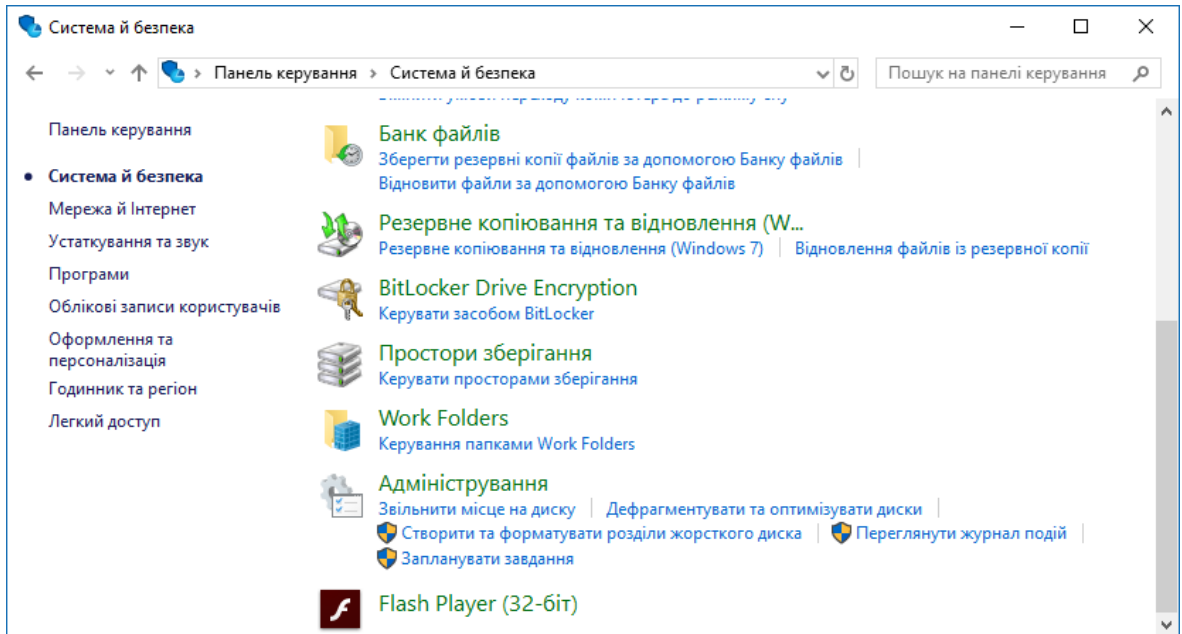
Система й безпека

Панель керування › Система й безпека

Пошук на панелі керування

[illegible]

Панель керування

Система й безпека

Мережа й Інтернет

Устаткування та звук

Програми

Облікові записи користувачів

Оформлення та персоналізація

Годинник та регіон

Легкий доступ

Банк файлів
Зберегти резервні копії файлів за допомогою Банку файлів
Відновити файли за допомогою Банку файлів

Резервне копіювання та відновлення (W...
Резервне копіювання та відновлення (Windows 7) | Відновлення файлів із резервної копії

BitLocker Drive Encryption
Керувати засобом BitLocker

Простори зберігання
Керувати просторами зберігання

Work Folders
Керування папками Work Folders

Адміністрування
Звільнити місце на диску | Дефрагментувати та оптимізувати диски
Створити та форматувати розділи жорсткого диска | Переглянути журнал подій
Запланувати завдання

Flash Player (32-біт)